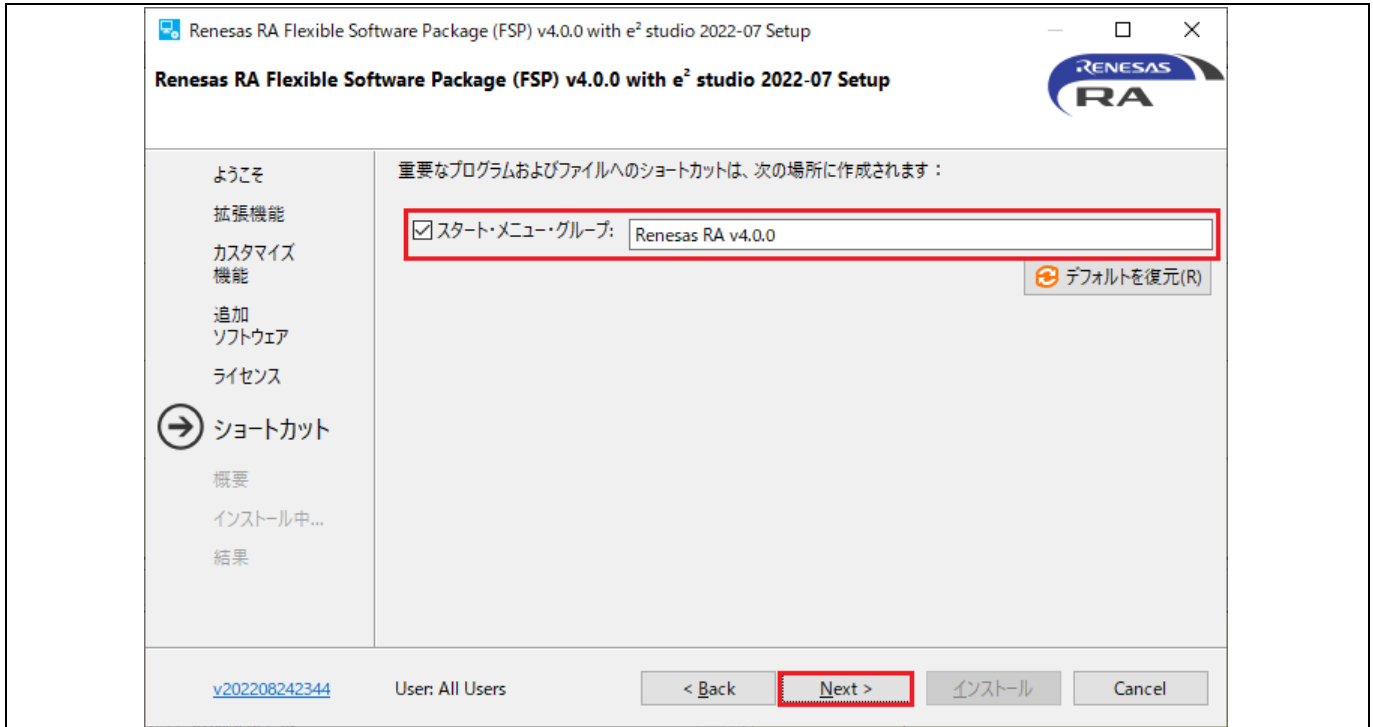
Renesas RA Flexible Software Package (FSP) v4.0.0 with e² studio 2022-07 Setup

Renesas RA Flexible Software Package (FSP) v4.0.0 with e² studio 2022-07 Setup

RENESAS RA

ようこそ
拡張機能
カスタマイズ機能
追加ソフトウェア
ライセンス
ショートカット
概要
インストール中...
結果

重要なプログラムおよびファイルへのショートカットは、次の場所に作成されます：

☑ スタート・メニュー・グループ: Renesas RA v4.0.0

デフォルトを復元(R)

v202208242344

User: All Users

< Back

Next >

インストール

Cancel